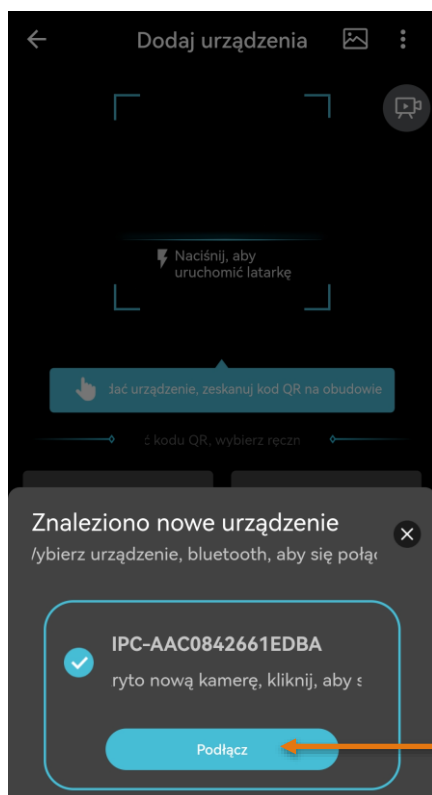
Dodaj urządzenia

Naciśnij, aby uruchomić latarkę

dać urządzenie, zeskanuj kod QR na obudowie

kodu QR, wybierz ręczn

Znaleziono nowe urządzenie

/ybierz urządzenie, bluetooth, aby się połą

IPC-AAC0842661EDBA

ryto nową kamerę, kliknij, aby s

Podłącz